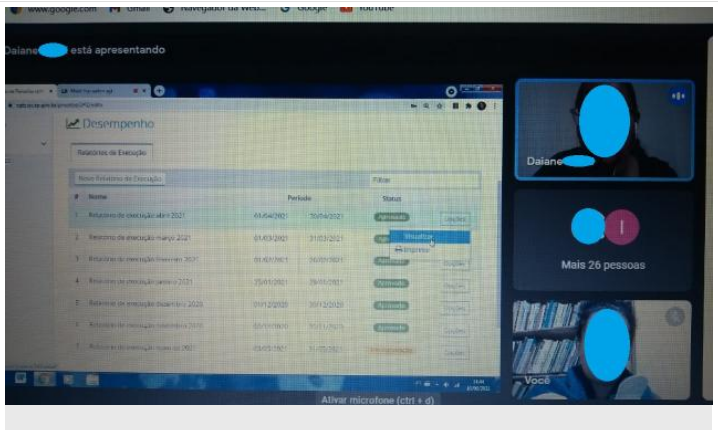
www.google.com Gmail Navegador da Web... Google YouTube

Daiane está apresentando

Desempenho

Relatórios de Execução

Novo Relatório de Execução

Filtrar

| # | Nome | Período | | Status | |
|---|---|---|---|---|---|
| 1 | Relatório de execução abril 2021 | 01/04/2021 | 30/04/2021 | Aprovado | Opções |
| 2 | Relatório de execução março 2021 | 01/03/2021 | 31/03/2021 | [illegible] | Visualizar |
| 3 | Relatório de execução fevereiro 2021 | 01/02/2021 | 28/02/2021 | Aprovado | Opções |
| 4 | Relatório de execução janeiro 2021 | 01/01/2021 | 31/01/2021 | Aprovado | Opções |
| 5 | Relatório de execução dezembro 2020 | 01/12/2020 | 31/12/2020 | Aprovado | Opções |
| 6 | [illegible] | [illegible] | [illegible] | Aprovado | Opções |
| 7 | Relatório de execução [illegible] 2021 | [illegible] | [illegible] | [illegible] | Opções |

Visualizar
Imprimir

Daiane

Mais 26 pessoas

Você

Ativar microfone (ctrl + d)